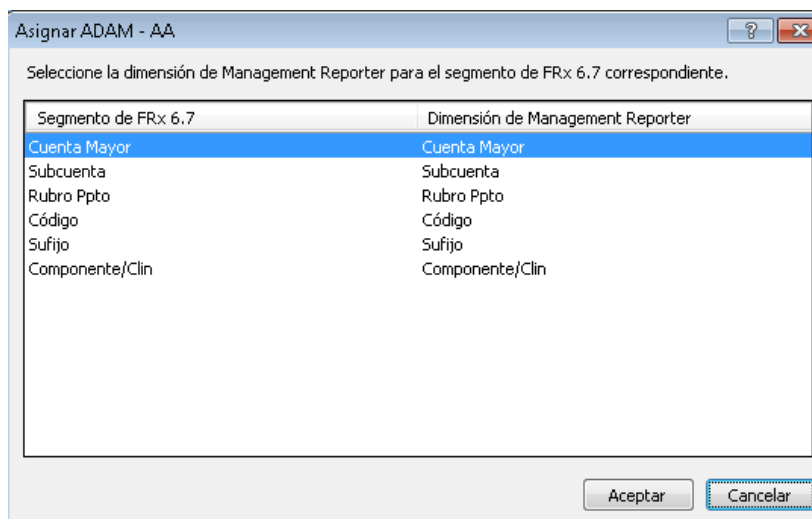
Asignar ADAM - AA

?

Seleccione la dimensión de Management Reporter para el segmento de FRx 6.7 correspondiente.

| Segmento de FRx 6.7 | Dimensión de Management Reporter |
|---|---|
| Cuenta Mayor | Cuenta Mayor |
| Subcuenta | Subcuenta |
| Rubro Ppto | Rubro Ppto |
| Código | Código |
| Sufijo | Sufijo |
| Componente/Clin | Componente/Clin |

Aceptar

Cancelar